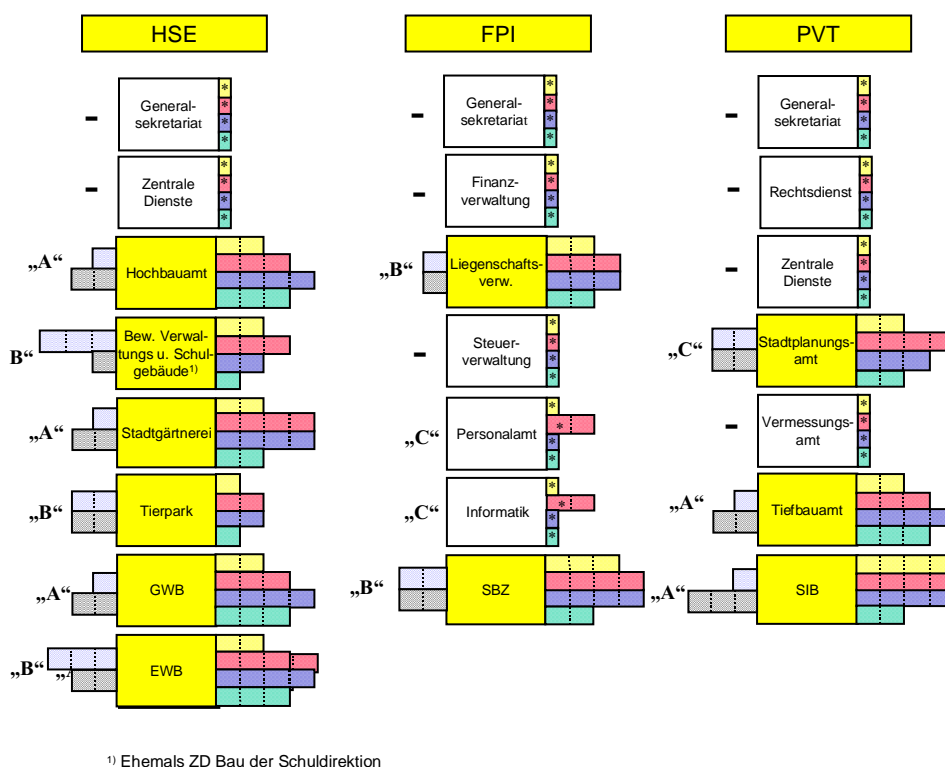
HSE

-
General-sekretariat
*
*
*
*

-
Zentrale Dienste
*
*
*
*

„A“
Hochbauamt

B“
Bew. Verwaltungs u. Schulgebäude$^{1)}$

„A“
Stadtgärtnerei

„B“
Tierpark

„A“
GWB

„B“
EWB

FPI

-
General-sekretariat
*
*
*
*

-
Finanz-verwaltung
*
*
*
*

„B“
Liegenschafts-verw.

-
Steuer-verwaltung
*
*
*
*

„C“
Personalamt
*
*
*
*

„C“
Informatik
*
*
*
*

„B“
SBZ

PVT

-
General-sekretariat
*
*
*
*

-
Rechtsdienst
*
*
*
*

-
Zentrale Dienste
*
*
*
*

„C“
Stadtplanungs-amt

-
Vermessungs-amt
*
*
*
*

„A“
Tiefbauamt

„A“
SIB

$^{1)}$ Ehemals ZD Bau der Schuldirektion